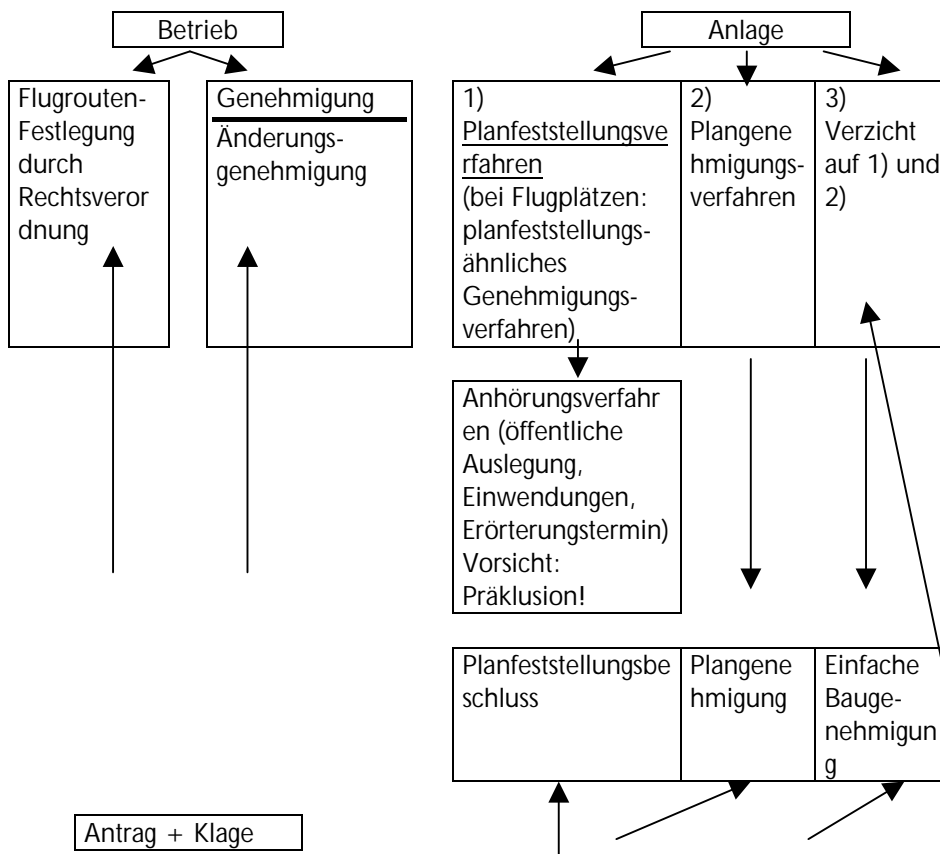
Betrieb

Flugrouten-Festlegung durch Rechtsverordnung

Genehmigung

Änderungsgenehmigung

Anlage

1) Planfeststellungsverfahren (bei Flugplätzen: planfeststellungsähnliches Genehmigungsverfahren)

2) Plangenehmigungsverfahren

3) Verzicht auf 1) und 2)

Anhörungsverfahren (öffentliche Auslegung, Einwendungen, Erörterungstermin) Vorsicht: Präklusion!

Planfeststellungsbeschluss

Plangenehmigung

Einfache Baugenehmigung

Antrag + Klage